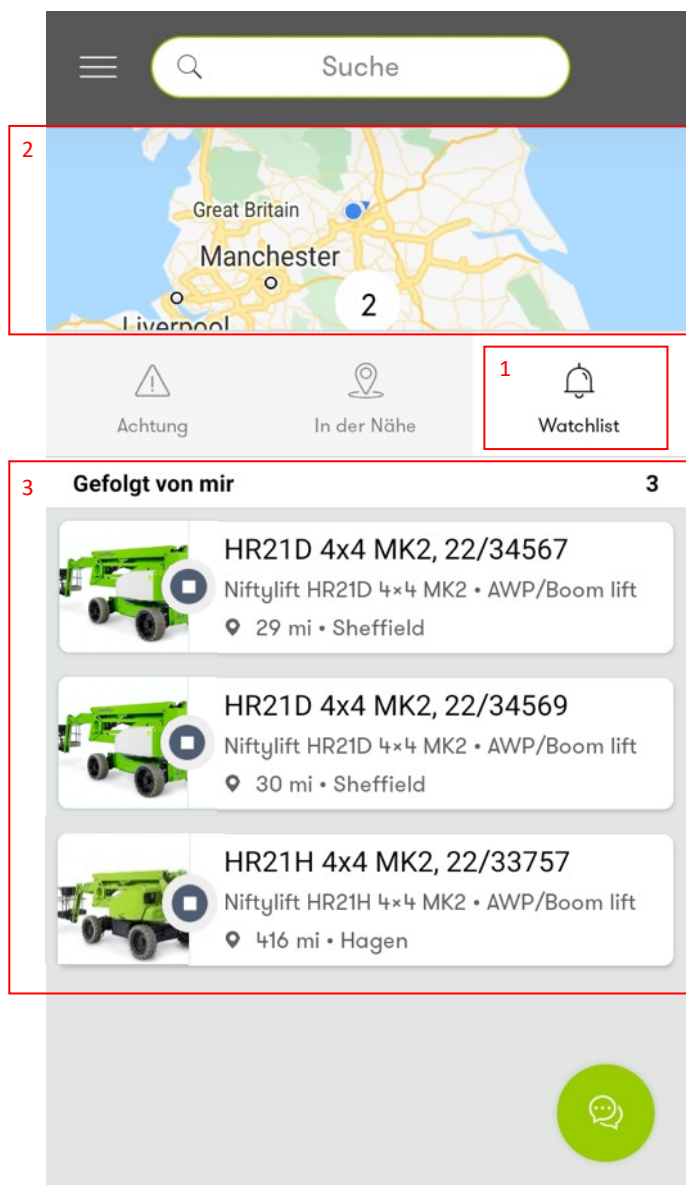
Suche

2

Great Britain

Manchester

2

Liverpool

Achtung

In der Nähe

1

Watchlist

3

Gefolgt von mir

3

HR21D 4x4 MK2, 22/34567

Niftylift HR21D 4×4 MK2 • AWP/Boom lift

29 mi • Sheffield

HR21D 4x4 MK2, 22/34569

Niftylift HR21D 4×4 MK2 • AWP/Boom lift

30 mi • Sheffield

HR21H 4x4 MK2, 22/33757

Niftylift HR21H 4×4 MK2 • AWP/Boom lift

416 mi • Hagen